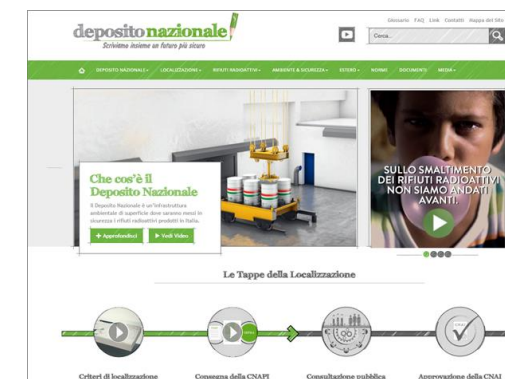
depositonazionale
Scriviamo insieme un futuro più sicuro

Glossario FAQ Link Contatti Mappa del Sito

Cerca...

DEPOSITO NAZIONALE ▾ LOCALIZZAZIONE ▾ RIFIUTI RADIOATTIVI ▾ AMBIENTE & SICUREZZA ▾ ESTERO ▾ NORME DOCUMENTI MEDIA ▾

Che cos'è il Deposito Nazionale

Il Deposito Nazionale è un'infrastruttura ambientale di superficie dove saranno messi in sicurezza i rifiuti radioattivi prodotti in Italia.

+ Approfondisci ▶ Vedi Video

SULLO SMALTIMENTO DEI RIFIUTI RADIOATTIVI NON SIAMO ANDATI AVANTI.

Le Tappe della Localizzazione

Criteri di localizzazione
Consegna della CNAPI
Consultazione pubblica
Approvazione della CNAI